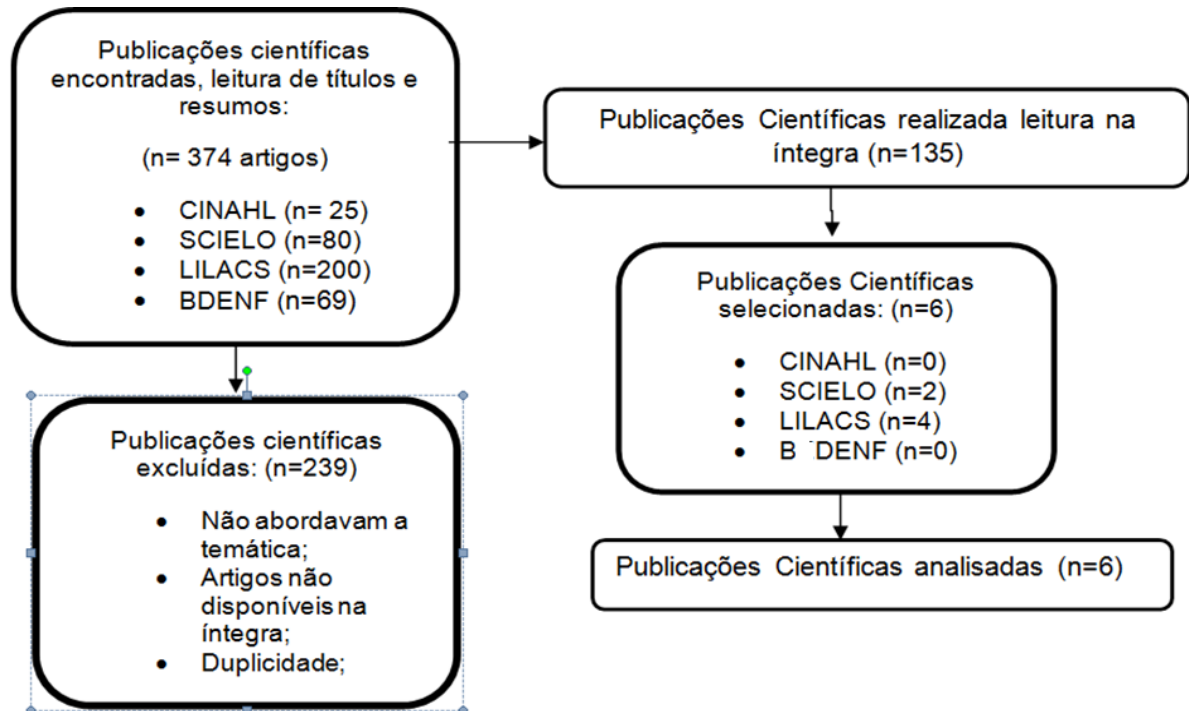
Publicações científicas encontradas, leitura de títulos e resumos:

(n= 374 artigos)

- CINAHL (n= 25)
- SCIELO (n=80)
- LILACS (n=200)
- BDENF (n=69)

Publicações Científicas realizada leitura na íntegra (n=135)

Publicações Científicas selecionadas: (n=6)

- CINAHL (n=0)
- SCIELO (n=2)
- LILACS (n=4)
- B DENF (n=0)

Publicações científicas excluídas: (n=239)

- Não abordavam a temática;
- Artigos não disponíveis na íntegra;
- Duplicidade;

Publicações Científicas analisadas (n=6)